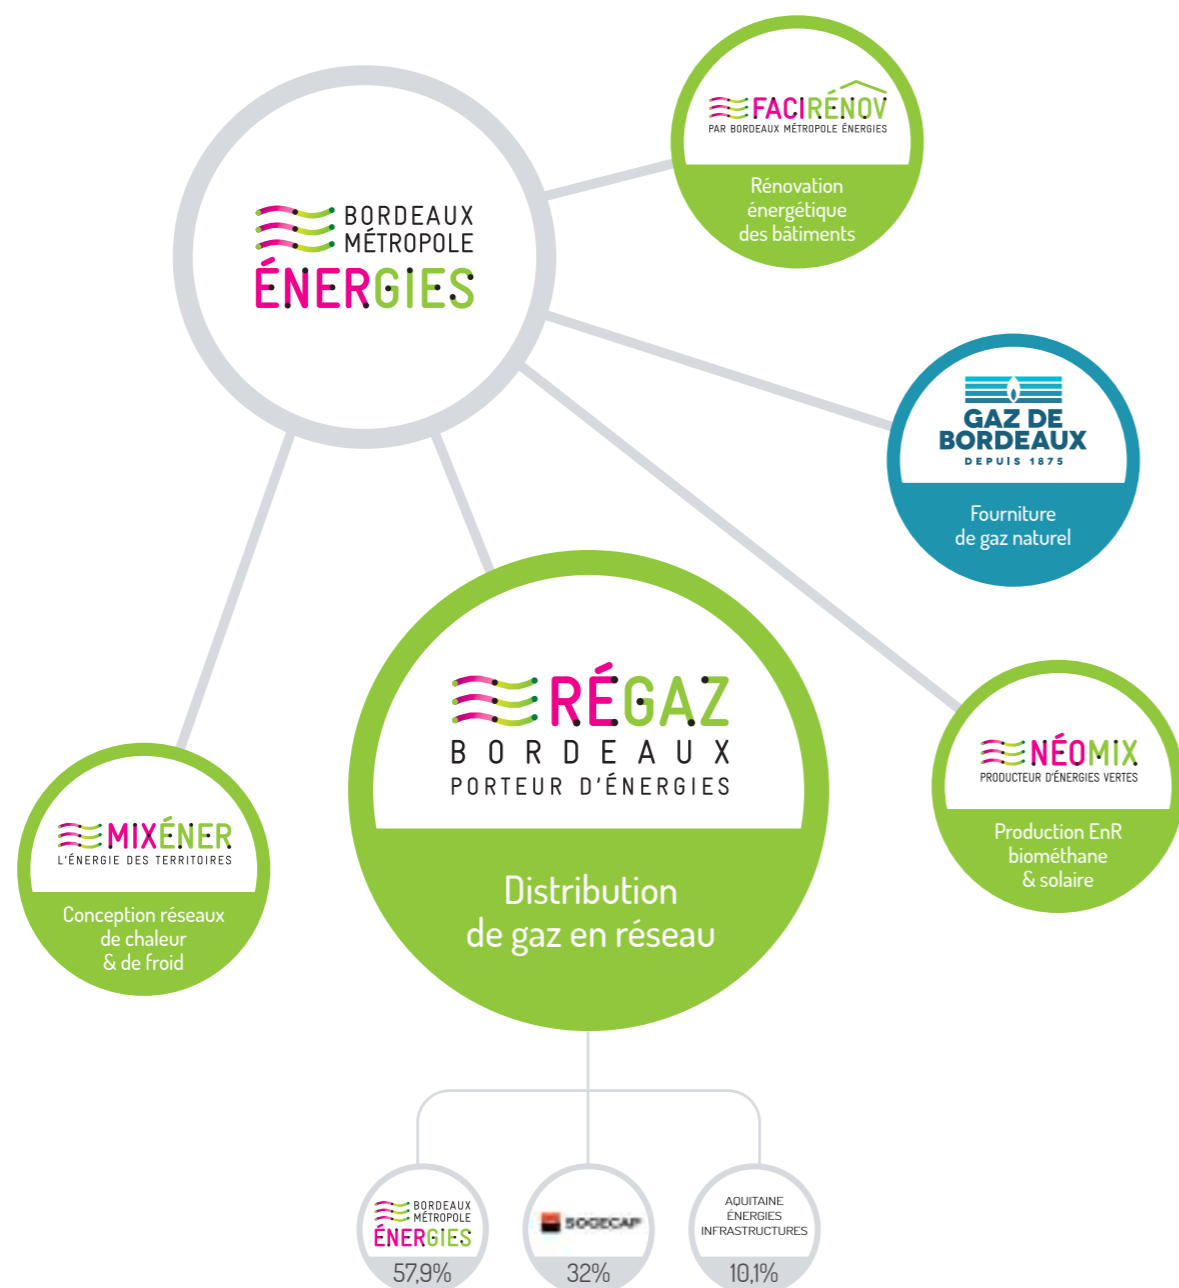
BORDEAUX MÉTROPOLE ÉNERGIES

FACIRÉNOV
PAR BORDEAUX MÉTROPOLE ÉNERGIES

Rénovation énergétique des bâtiments

GAZ DE BORDEAUX
DEPUIS 1875

Fourniture de gaz naturel

RÉGAZ
BORDEAUX
PORTEUR D'ÉNERGIES

Distribution de gaz en réseau

NÉOMIX
PRODUCTEUR D'ÉNERGIES VERTES

Production EnR biométhane & solaire

MIXÉNER
L'ÉNERGIE DES TERRITOIRES

Conception réseaux de chaleur & de froid

BORDEAUX MÉTROPOLE ÉNERGIES
57,9%

SOGECAP
32%

AQUITAINE ÉNERGIES INFRASTRUCTURES
10,1%